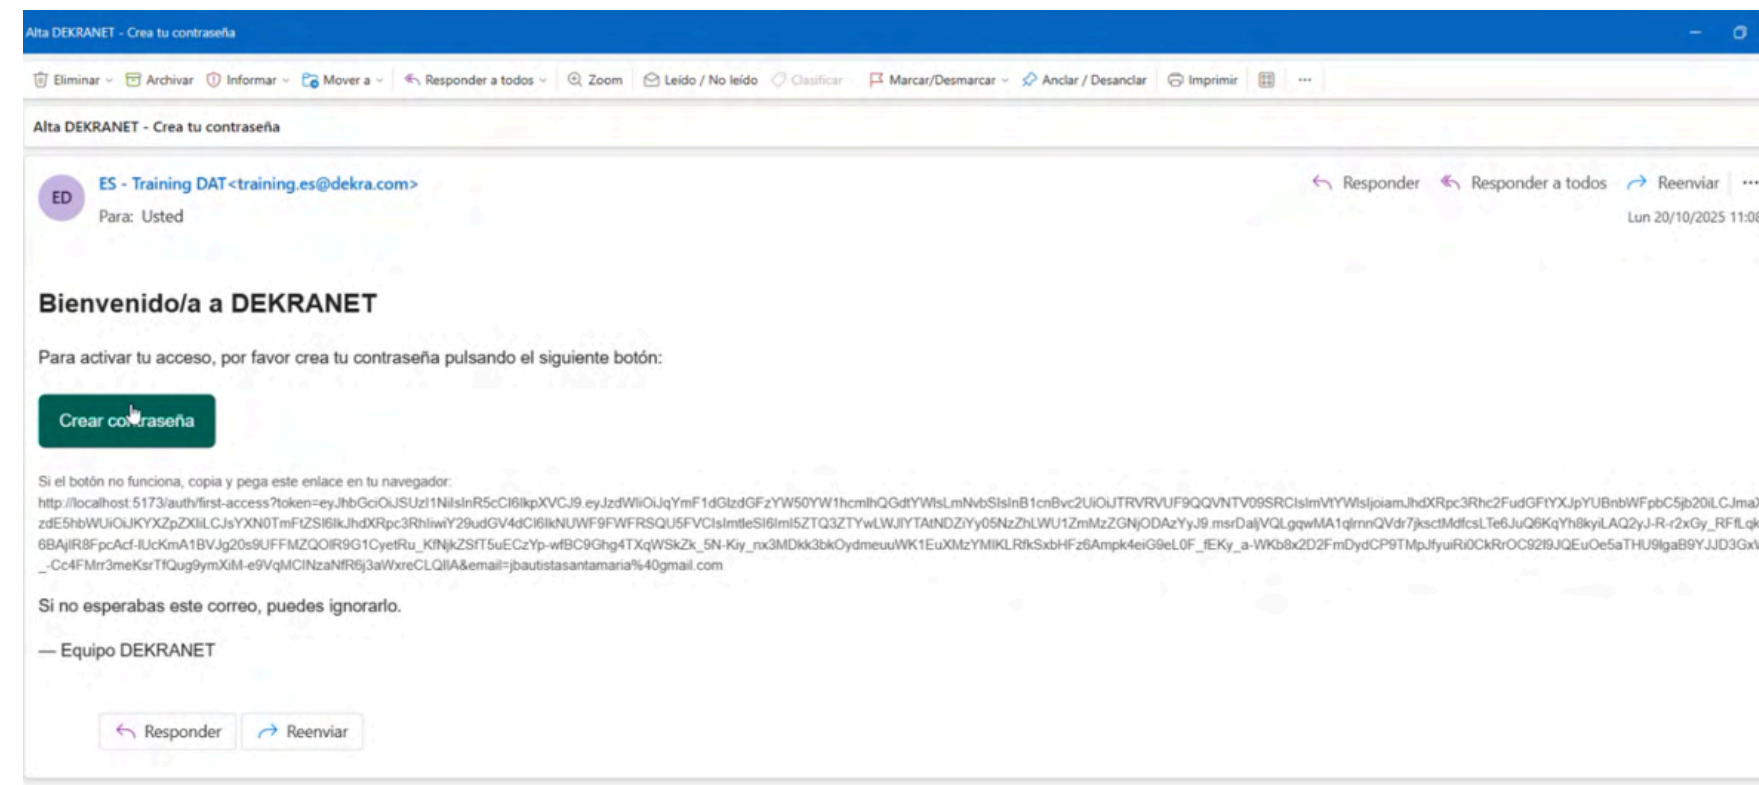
Alta DEKRANET - Crea tu contraseña

Eliminar Archivar Informar Mover a Responder a todos Zoom Leído / No leído Clasificar Marcar/Desmarcar Anclar / Desanclar Imprimir ···

Alta DEKRANET - Crea tu contraseña

ED

ES - Training DAT<training.es@dekra.com>

Para: Usted

Responder Responder a todos Reenviar ···

Lun 20/10/2025 11:0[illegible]

Bienvenido/a a DEKRANET

Para activar tu acceso, por favor crea tu contraseña pulsando el siguiente botón:

Crear contraseña

Si el botón no funciona, copia y pega este enlace en tu navegador:
http://localhost:5173/auth/first-access?token=eyJhbGciOiJSUzI1NiIsInR5cCI6IkpXVCJ9.eyJzdWIiOiJqYmF1dGlzdGFzYW50YW1hcmlhQGdtYWlsLmNvbSIsInB1cnBvc2UiOiJTRVRVUF9QQVNTV09SRCIsImVtYWlsIjoiamJhdXRpc3Rhc2FudGFtYXJpYUBnbWFpbC5jb20iLCJma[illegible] zdE5hbWUiOiJKYXZpZXIiLCJsYXN0TmFtZSI6IkJhdXRpc3RhIiwiY29udGV4dCI6IkNUWF9FWFRSQU5FVCIsImtleSI6ImI5ZTQ3ZTYwLWJlYTAtNDZiYy05NzZhLWU1ZmMzZGNjODAzYyJ9.msrDaljVQLgqwMA1qlrnnQVdr7jksctMdfcsLTe6JuQ6KqYh8kyiLAQ2yJ-R-r2xGy_RFfLq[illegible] 6BAjIR8FpcAcf-IUcKmA1BVJg20s9UFFMZQOlR9G1CyetRu_KfNjkZSfT5uECzYp-wfBC9Ghg4TXqWSkZk_5N-Kiy_nx3MDkk3bkOydmeuuWK1EuXMzYMIKLRfkSxbHFz6Ampk4eiG9eL0F_fEKy_a-WKb8x2D2FmDydCP9TMpJfyuiRi0CkRrOC92I9JQEuOe5aTHU9lgaB9YJJD3Gx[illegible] _-Cc4FMrr3meKsrTfQug9ymXiM-e9VqMCINzaNfR6j3aWxreCLQlIA&email=jbautistasantamaria%40gmail.com

Si no esperabas este correo, puedes ignorarlo.

— Equipo DEKRANET

Responder Reenviar